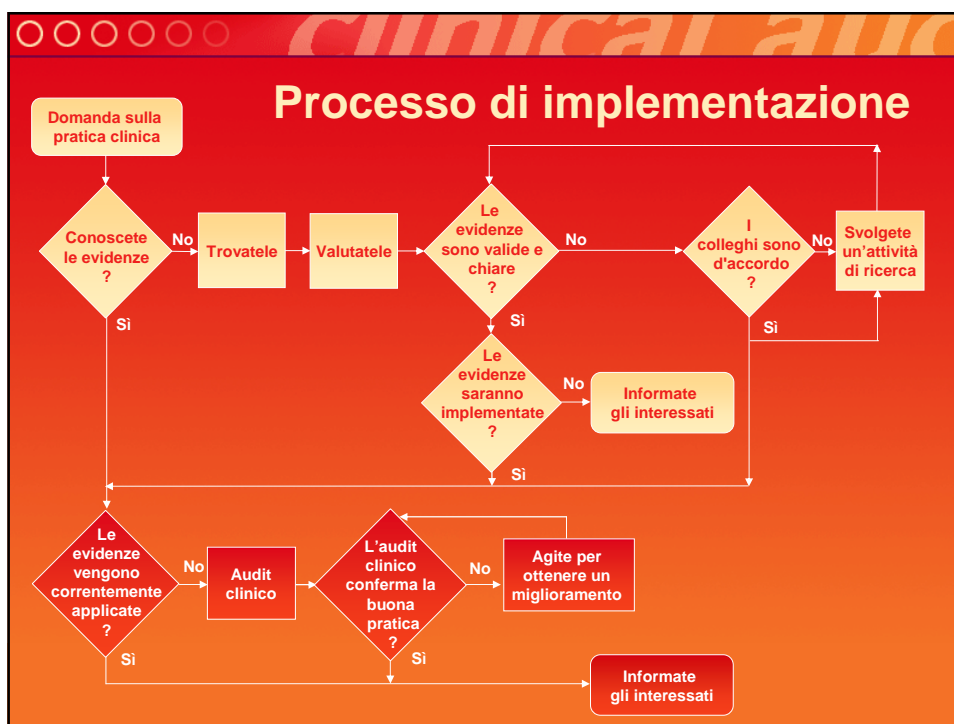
clinical audit

Processo di implementazione

Domanda sulla pratica clinica

Conoscete le evidenze ?

No

Trovatele

Valutatele

Le evidenze sono valide e chiare ?

No

I colleghi sono d'accordo ?

No

Svolgete un'attività di ricerca

Sì

Sì

Sì

Le evidenze saranno implementate ?

No

Informate gli interessati

Sì

Le evidenze vengono correntemente applicate ?

No

Audit clinico

L'audit clinico conferma la buona pratica ?

No

Agite per ottenere un miglioramento

Sì

Sì

Informate gli interessati